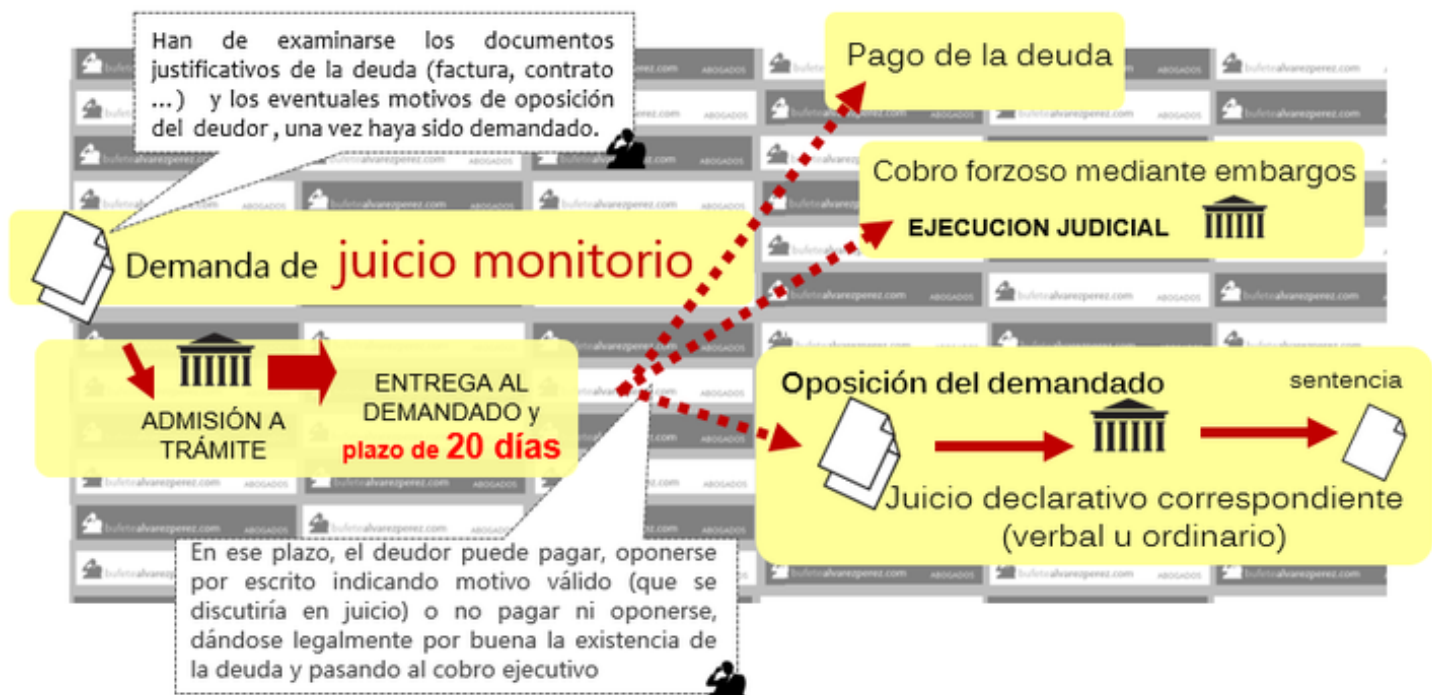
Han de examinarse los documentos justificativos de la deuda (factura, contrato ...) y los eventuales motivos de oposición del deudor , una vez haya sido demandado.

Pago de la deuda

Cobro forzoso mediante embargos

EJECUCION JUDICIAL

Demanda de juicio monitorio

ADMISIÓN A TRÁMITE

ENTREGA AL DEMANDADO y plazo de 20 días

Oposición del demandado

sentencia

Juicio declarativo correspondiente (verbal u ordinario)

En ese plazo, el deudor puede pagar, oponerse por escrito indicando motivo válido (que se discutiría en juicio) o no pagar ni oponerse, dándose legalmente por buena la existencia de la deuda y pasando al cobro ejecutivo